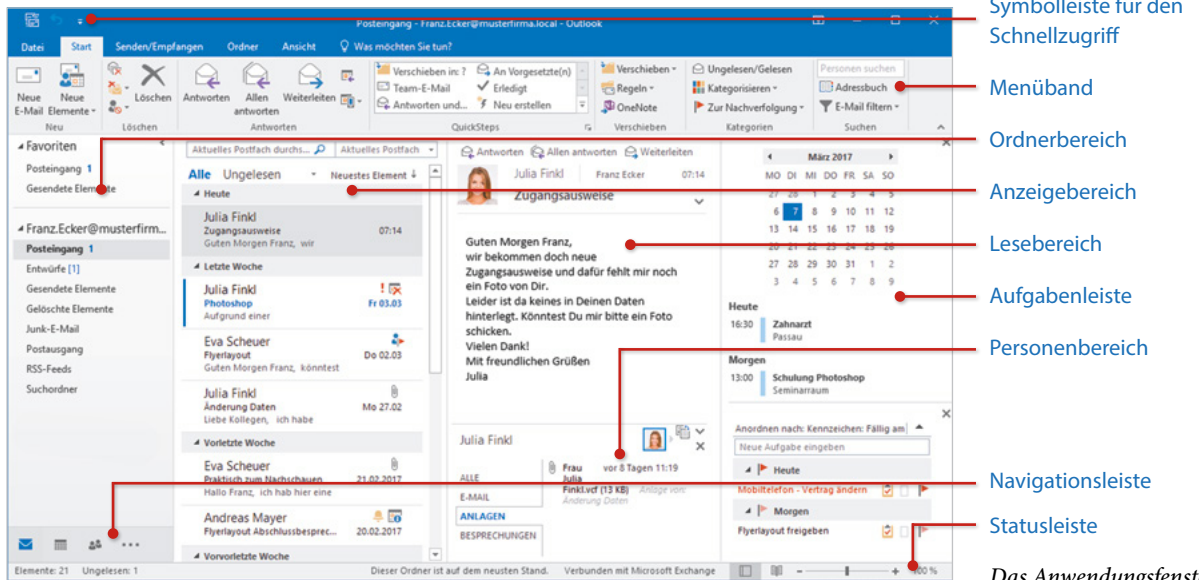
Posteingang - Franz.Ecker@musterfirma.local - Outlook

Datei | Start | Senden/Empfangen | Ordner | Ansicht | Was möchten Sie tun?

Neue E-Mail | Neue Elemente | Löschen | Antworten | Allen antworten | Weiterleiten | Verschieben in: ? | Team-E-Mail | Antworten und... | An Vorgesetzte(n) | Erledigt | Neu erstellen | Verschieben | Regeln | OneNote | Ungelesen/Gelesen | Kategorisieren | Zur Nachverfolgung | Personen suchen | Adressbuch | E-Mail filtern

Neu | Löschen | Antworten | QuickSteps | Verschieben | Kategorien | Suchen

Favoriten
Posteingang 1
Gesendete Elemente

Franz.Ecker@musterfirma...
Posteingang 1
Entwürfe [1]
Gesendete Elemente
Gelöschte Elemente
Junk-E-Mail
Postausgang
RSS-Feeds
Suchordner

Aktuelles Postfach durchs... | Aktuelles Postfach
Alle | Ungelesen | Neuestes Element ↓
Heute
Julia Finkl
Zugangsausweise 07:14
Guten Morgen Franz, wir
Letzte Woche
Julia Finkl
Photoshop Fr 03.03
Aufgrund einer
Eva Scheuer
Flyerlayout Do 02.03
Guten Morgen Franz, könntest
Julia Finkl
Änderung Daten Mo 27.02
Liebe Kollegen, ich habe
Vorletzte Woche
Eva Scheuer
Praktisch zum Nachschauen 21.02.2017
Hallo Franz, ich hab hier eine
Andreas Mayer
Flyerlayout Abschlussbesprec... 20.02.2017
Vorvorletzte Woche

Antworten | Allen antworten | Weiterleiten
Julia Finkl | Franz Ecker | 07:14
Zugangsausweise

Guten Morgen Franz,
wir bekommen doch neue Zugangsausweise und dafür fehlt mir noch ein Foto von Dir.
Leider ist da keines in Deinen Daten hinterlegt. Könntest Du mir bitte ein Foto schicken.
Vielen Dank!
Mit freundlichen Grüßen
Julia

Julia Finkl
ALLE
E-MAIL
ANLAGEN
BESPRECHUNGEN
Frau Julia Finkl.vcf (13 KB) | vor 8 Tagen 11:19 | Anlage von: Änderung Daten

März 2017
MO DI MI DO FR SA SO
27 28 1 2 3 4 5
6 7 8 9 10 11 12
13 14 15 16 17 18 19
20 21 22 23 24 25 26
27 28 29 30 31 1 2
3 4 5 6 7 8 9

Heute
16:30 Zahnarzt
Passau
Morgen
13:00 Schulung Photoshop
Seminarraum

Anordnen nach: Kennzeichen: Fällig am
Neue Aufgabe eingeben
Heute
Mobiltelefon - Vertrag ändern
Morgen
Flyerlayout freigeben

Elemente: 21 | Ungelesen: 1 | Dieser Ordner ist auf dem neusten Stand. | Verbunden mit Microsoft Exchange | 100 %

Symbolleiste für den Schnellzugriff
Menüband
Ordnerbereich
Anzeigebereich
Lesebereich
Aufgabenleiste
Personenbereich
Navigationsleiste
Statusleiste

Das Anwendungsfenst